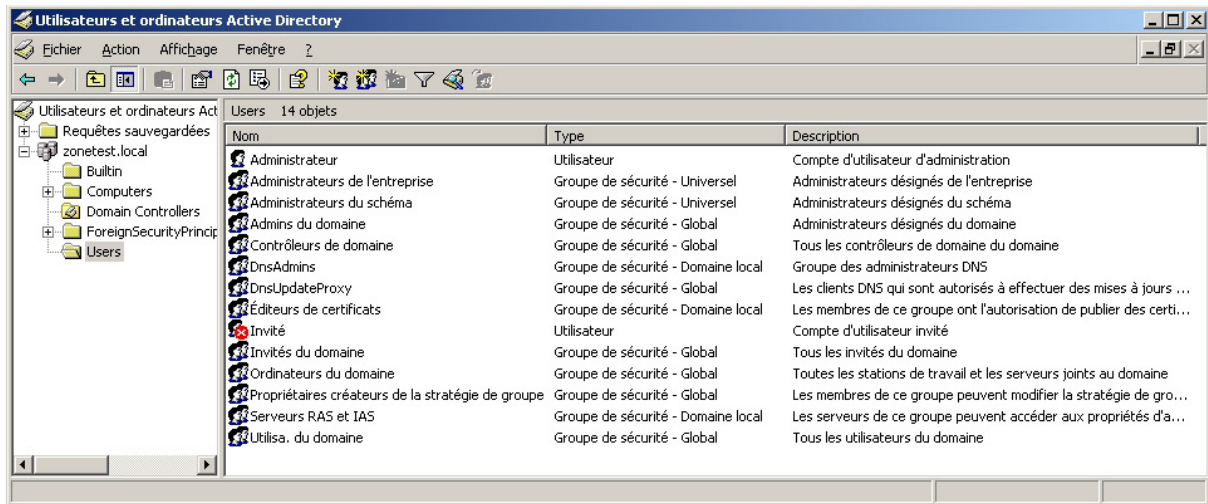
Utilisateurs et ordinateurs Active Directory

Fichier Action Affichage Fenêtre ?

Utilisateurs et ordinateurs Act
Requêtes sauvegardées
zonetest.local
Builtin
Computers
Domain Controllers
ForeignSecurityPrincip
Users

Users 14 objets

| Nom | Type | Description |
|---|---|---|
| Administrateur | Utilisateur | Compte d'utilisateur d'administration |
| Administrateurs de l'entreprise | Groupe de sécurité - Universel | Administrateurs désignés de l'entreprise |
| Administrateurs du schéma | Groupe de sécurité - Universel | Administrateurs désignés du schéma |
| Admins du domaine | Groupe de sécurité - Global | Administrateurs désignés du domaine |
| Contrôleurs de domaine | Groupe de sécurité - Global | Tous les contrôleurs de domaine du domaine |
| DnsAdmins | Groupe de sécurité - Domaine local | Groupe des administrateurs DNS |
| DnsUpdateProxy | Groupe de sécurité - Global | Les clients DNS qui sont autorisés à effectuer des mises à jours ... |
| Éditeurs de certificats | Groupe de sécurité - Domaine local | Les membres de ce groupe ont l'autorisation de publier des certi... |
| Invité | Utilisateur | Compte d'utilisateur invité |
| Invités du domaine | Groupe de sécurité - Global | Tous les invités du domaine |
| Ordinateurs du domaine | Groupe de sécurité - Global | Toutes les stations de travail et les serveurs joints au domaine |
| Propriétaires créateurs de la stratégie de groupe | Groupe de sécurité - Global | Les membres de ce groupe peuvent modifier la stratégie de gro... |
| Serveurs RAS et IAS | Groupe de sécurité - Domaine local | Les serveurs de ce groupe peuvent accéder aux propriétés d'a... |
| Utilisa. du domaine | Groupe de sécurité - Global | Tous les utilisateurs du domaine |